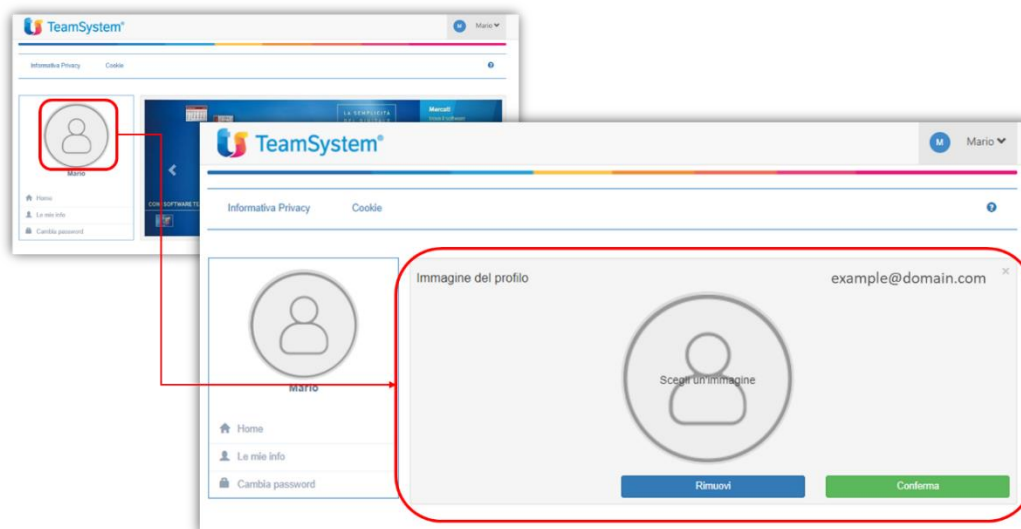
TeamSystem®

M Mario

Informativa Privacy Cookie

Mario

Home
Le mie info
Cambia password

LA SEMPLICITÀ DEL DIGITALE

Mercati

CON SOFTWARE TE

TeamSystem®

M Mario

Informativa Privacy Cookie

Mario

Home
Le mie info
Cambia password

Immagine del profilo

example@domain.com

×

Scegli un'immagine

Rimuovi

Conferma